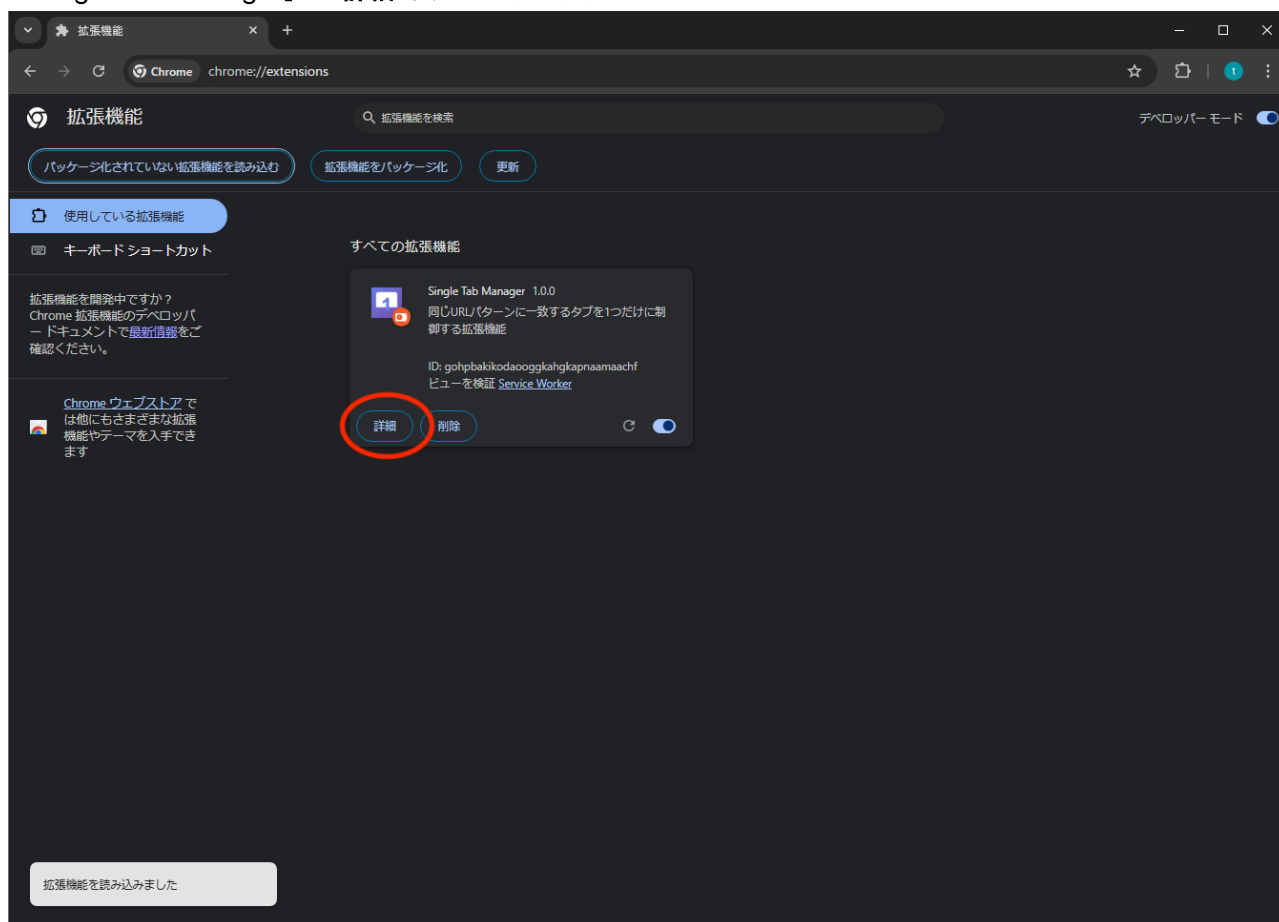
拡張機能

Chrome chrome://extensions

t

拡張機能

拡張機能を検索

デベロッパー モード

パッケージ化されていない拡張機能を読み込む

拡張機能をパッケージ化

更新

使用している拡張機能

キーボード ショートカット

拡張機能を開発中ですか？Chrome 拡張機能のデベロッパー ドキュメントで最新情報をご確認ください。

Chrome ウェブストアでは他にもさまざまな拡張機能やテーマを入手できます

すべての拡張機能

Single Tab Manager 1.0.0
同じURLパターンに一致するタブを1つだけに制御する拡張機能

ID: gohpbakikodaooggkahgkapnaamaachf
ビューを検証 Service Worker

詳細

削除

拡張機能を読み込みました